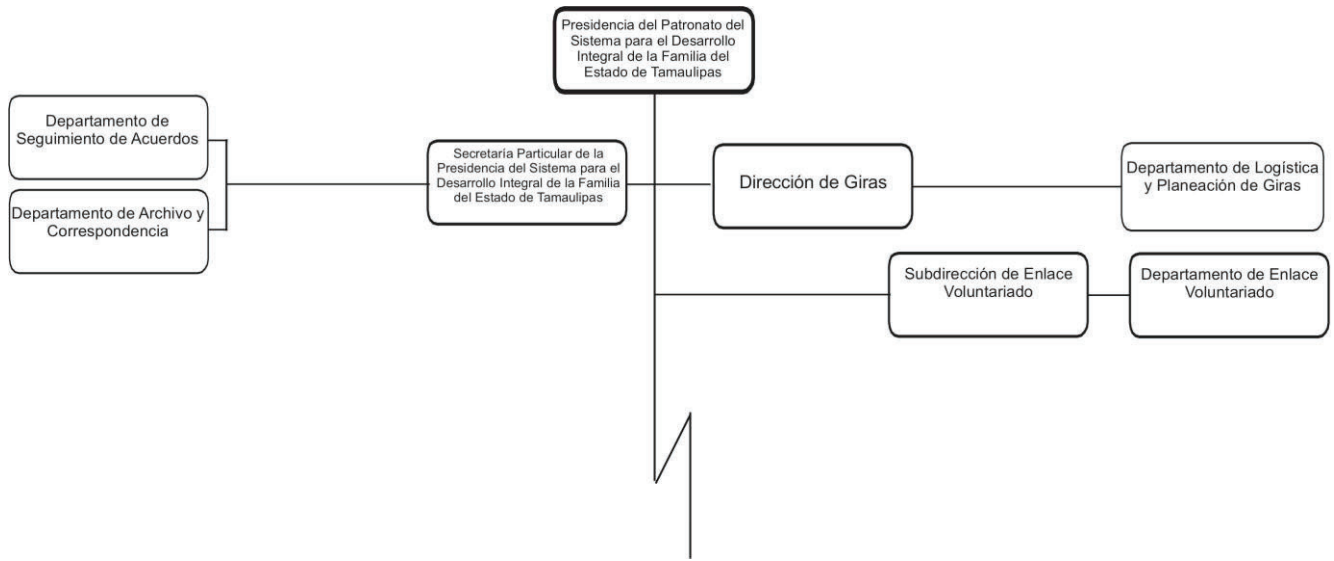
Presidencia del Patronato del Sistema para el Desarrollo Integral de la Familia del Estado de Tamaulipas

Departamento de Seguimiento de Acuerdos

Departamento de Archivo y Correspondencia

Secretaría Particular de la Presidencia del Sistema para el Desarrollo Integral de la Familia del Estado de Tamaulipas

Dirección de Giras

Departamento de Logística y Planeación de Giras

Subdirección de Enlace Voluntariado

Departamento de Enlace Voluntariado